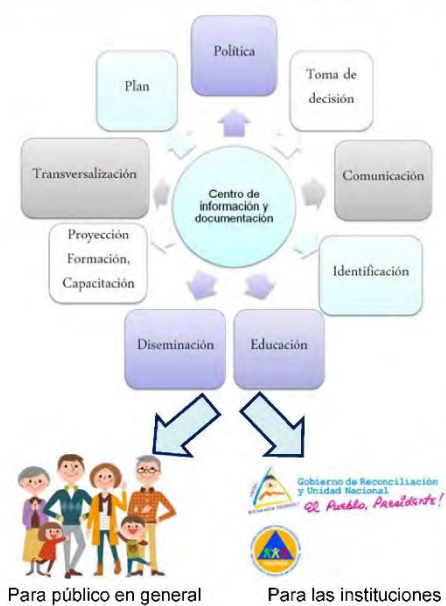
Política

Plan

Toma de decisión

Transversalización

Centro de información y documentación

Comunicación

Proyección Formación, Capacitación

Identificación

Diseminación

Educación

Gobierno de Reconciliación y Unidad Nacional
El Pueblo, Presidente!

Para público en general

Para las instituciones